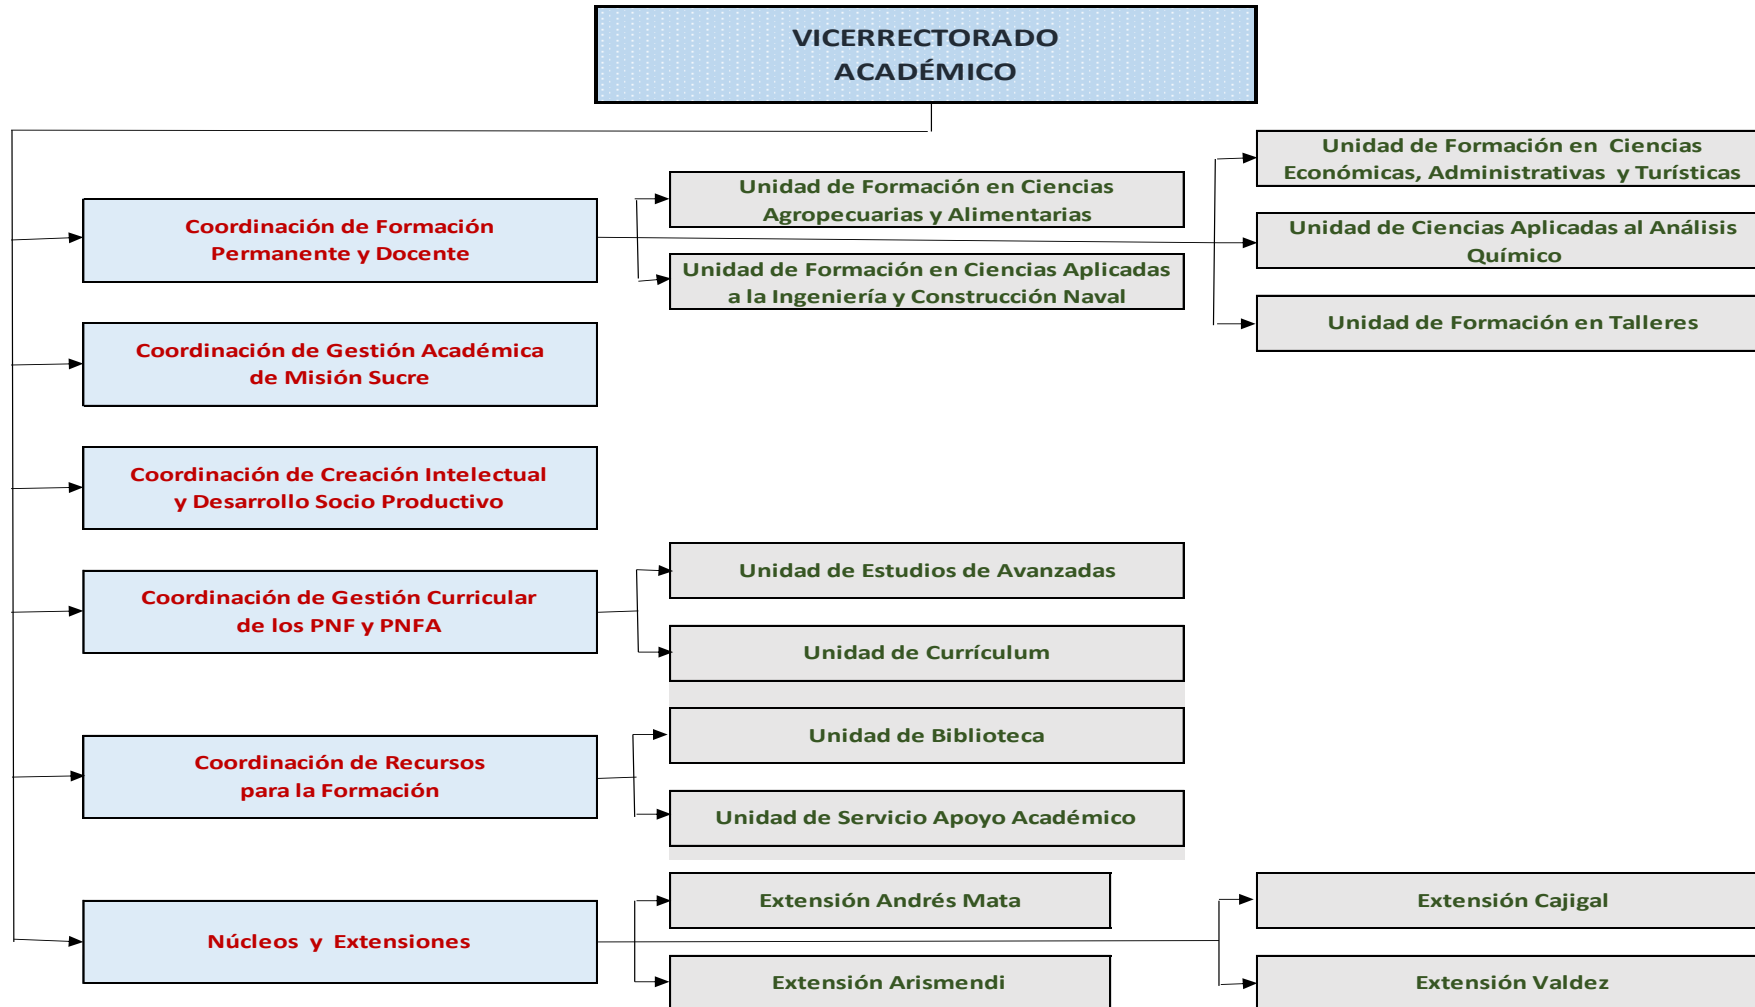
VICERRECTORADO ACADÉMICO

Coordinación de Formación Permanente y Docente

Unidad de Formación en Ciencias Agropecuarias y Alimentarias

Unidad de Formación en Ciencias Aplicadas a la Ingeniería y Construcción Naval

Unidad de Formación en Ciencias Económicas, Administrativas y Turísticas

Unidad de Ciencias Aplicadas al Análisis Químico

Unidad de Formación en Talleres

Coordinación de Gestión Académica de Misión Sucre

Coordinación de Creación Intelectual y Desarrollo Socio Productivo

Coordinación de Gestión Curricular de los PNF y PNFA

Unidad de Estudios de Avanzadas

Unidad de Currículum

Coordinación de Recursos para la Formación

Unidad de Biblioteca

Unidad de Servicio Apoyo Académico

Núcleos y Extensiones

Extensión Andrés Mata

Extensión Arismendi

Extensión Cajigal

Extensión Valdez